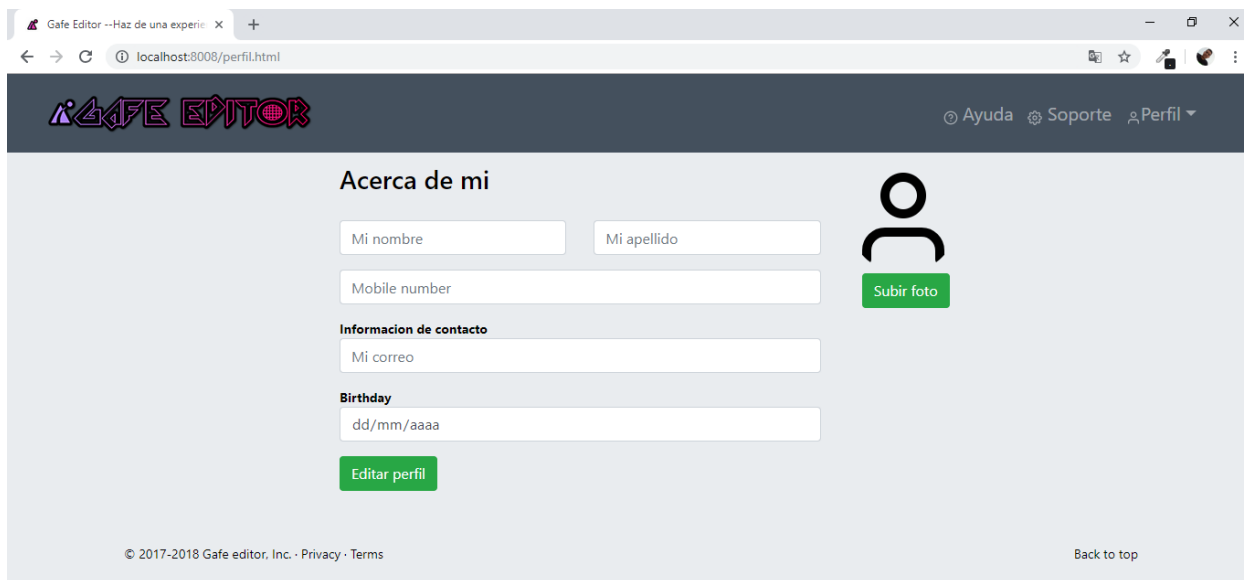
Gafe Editor --Haz de una experie ×
+

localhost:8008/perfil.html

GAFE EDITOR

Ayuda Soporte Perfil

Acerca de mi

Mi nombre
Mi apellido

Mobile number

Subir foto

Informacion de contacto
Mi correo

Birthday
dd/mm/aaaa

Editar perfil

© 2017-2018 Gafe editor, Inc. · Privacy · Terms

Back to top